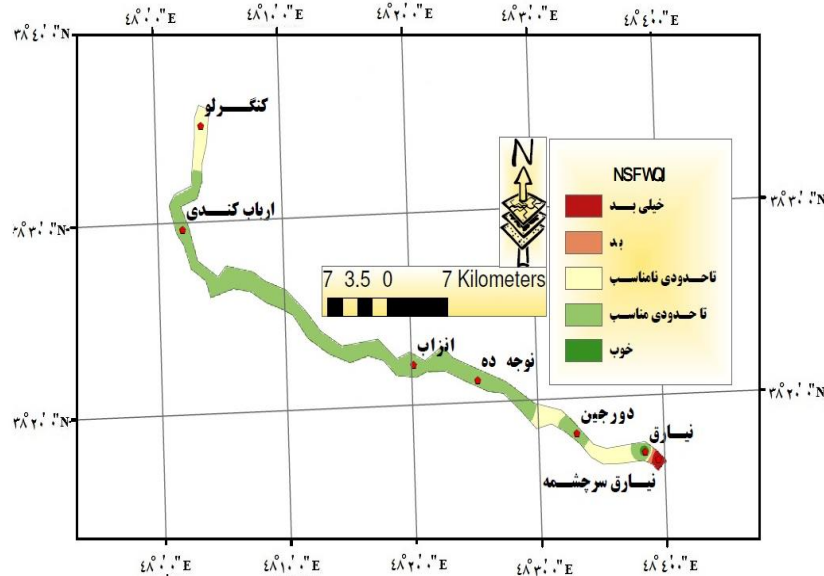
۴۸°۰'۰"E ۴۸°۱۰'۰"E ۴۸°۲۰'۰"E ۴۸°۳۰'۰"E ۴۸°۴۰'۰"E

۳۸°۴۰'۰"N

کنگرلو

N

NSFWQI

خیلی بد

بد

تاحدودی نامناسب

تاحدودی مناسب

خوب

۳۸°۳۰'۰"N ۳۸°۳۰'۰"N

ارباب کندی

7 3.5 0 7 Kilometers

انزاب

نوجه ده

دورجین

نیارق

نیارق سرچشمه

۳۸°۲۰'۰"N ۳۸°۲۰'۰"N

۴۸°۰'۰"E ۴۸°۱۰'۰"E ۴۸°۲۰'۰"E ۴۸°۳۰'۰"E ۴۸°۴۰'۰"E